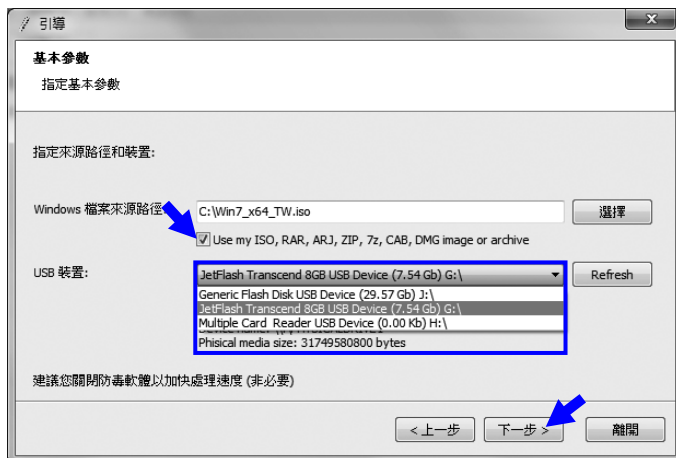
引導

基本參數

指定基本參數

指定來源路徑和裝置:

Windows 檔案來源路徑

C:\Win7_x64_TW.iso

選擇

Use my ISO, RAR, ARJ, ZIP, 7z, CAB, DMG image or archive

USB 裝置:

JetFlash Transcend 8GB USB Device (7.54 Gb) G:\

Refresh

Generic Flash Disk USB Device (29.57 Gb) J:\

JetFlash Transcend 8GB USB Device (7.54 Gb) G:\

Multiple Card Reader USB Device (0.00 Kb) H:\

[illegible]

Phisical media size: 31749580800 bytes

建議您關閉防毒軟體以加快處理速度 (非必要)

< 上一步

下一步 >

離開